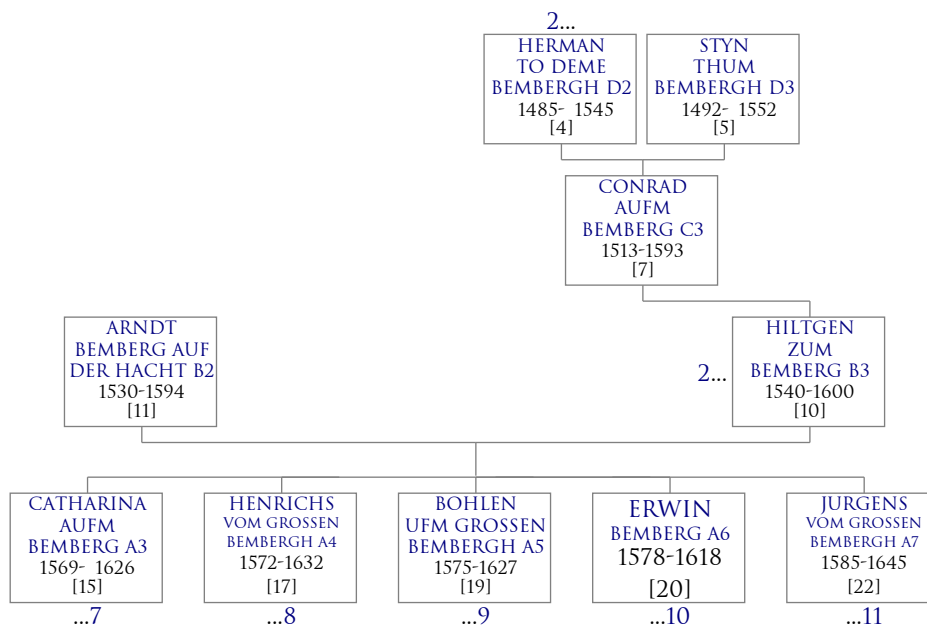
2...

HERMAN TO DEME BEMBERGH D2
1485- 1545
[4]

STYN THUM BEMBERGH D3
1492- 1552
[5]

CONRAD AUFM BEMBERG C3
1513-1593
[7]

ARNDT BEMBERG AUF DER HACHT B2
1530-1594
[11]

2...

HILTGEN ZUM BEMBERG B3
1540-1600
[10]

CATHARINA AUFM BEMBERG A3
1569- 1626
[15]
...7

HENRICHS VOM GROSSEN BEMBERGH A4
1572-1632
[17]
...8

BOHLEN UFM GROSSEN BEMBERGH A5
1575-1627
[19]
...9

ERWIN BEMBERG A6
1578-1618
[20]
...10

JURGENS VOM GROSSEN BEMBERGH A7
1585-1645
[22]
...11